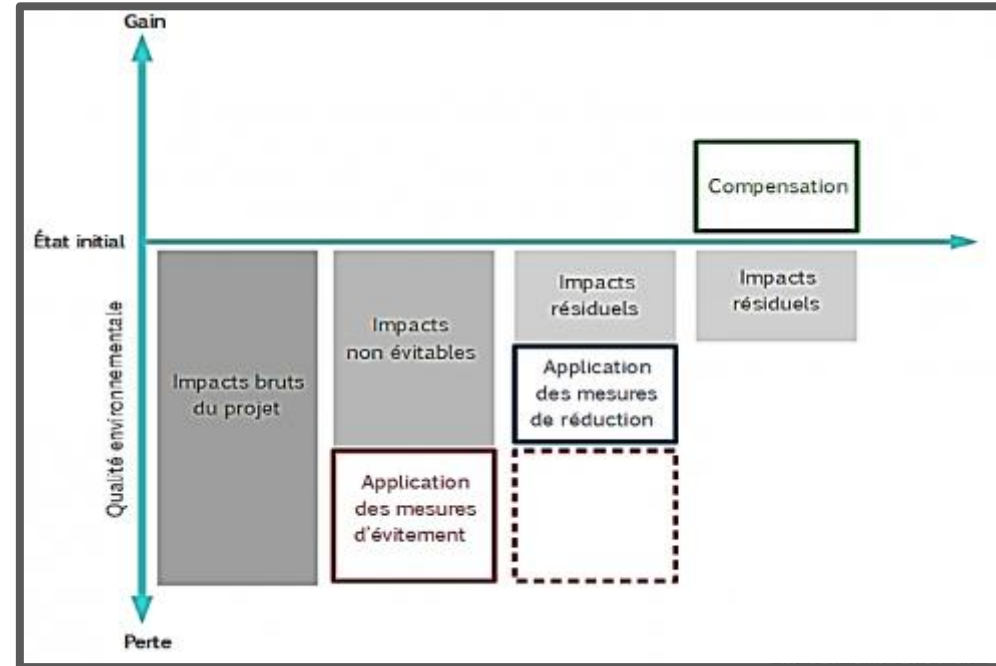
Gain

Compensation

État initial

Qualité environnementale

Impacts bruts du projet

Impacts non évitables

Application des mesures d'évitement

Impacts résiduels

Application des mesures de réduction

Impacts résiduels

Perte